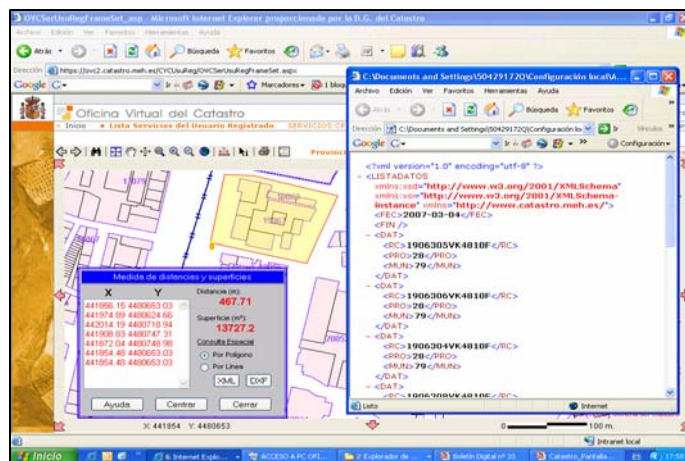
OVCSerUsuRegFrameSet_.aspx - Microsoft Internet Explorer proporcionado por la D.G. del Catastro
Archivo Edición Ver Favoritos Herramientas Ayuda
Atrás Búsqueda Favoritos
Dirección https://ovc2.catastro.meh.es/OVCSerUsuReg/OVCSerUsuRegFrameSet.aspx
Google G- Marcadores
Oficina Virtual del Catastro
» Inicio » Lista Servicios del Usuario Registrado SERVICIOS CE
Provinci

Medida de distancias y superficies
| X | Y |
|---|---|
| 441856.15 | 4480653.03 |
| 441974.69 | 4480624.66 |
| 442014.19 | 4480718.94 |
| 441908.63 | 4480747.31 |
| 441872.04 | 4480748.98 |
| 441854.48 | 4480653.03 |
| 441854.48 | 4480653.03 |

Distancia (m):
467.71
Superficie (m²):
13727.2
Consulta Espacial
Por Polígono
Por Líneas
XML DXF
Ayuda Centrar Cerrar

X: 441854 Y: 4480653
100 m.

C:\Documents and Settings\504291720\Configuración local\A...
Archivo Edición Ver Favoritos Herramientas Ayuda
Atrás Búsqueda Favoritos
Dirección C:\Documents and Settings\504291720\Configuración lo Ir Vínculos
Google G- Configuración
<?xml version="1.0" encoding="utf-8" ?>
- <LISTADATOS
xmlns:xsd="http://www.w3.org/2001/XMLSchema"
xmlns:xsi="http://www.w3.org/2001/XMLSchema-instance" xmlns="http://www.catastro.meh.es/">
<FEC>2007-03-04</FEC>
<FIN />
- <DAT>
<RC>1906305VK4810F</RC>
<PRO>28</PRO>
<MUN>79</MUN>
</DAT>
- <DAT>
<RC>1906306VK4810F</RC>
<PRO>28</PRO>
<MUN>79</MUN>
</DAT>
- <DAT>
<RC>1906304VK4810F</RC>
<PRO>28</PRO>
<MUN>79</MUN>
</DAT>
- <DAT>
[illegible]
Listo Internet
Intranet local
Inicio 6 Internet Explo... ACCESO A PC OFI... 2 Explorador de ... Boletín Digital nº 33 Catastro_Pantalla... ES 17:58